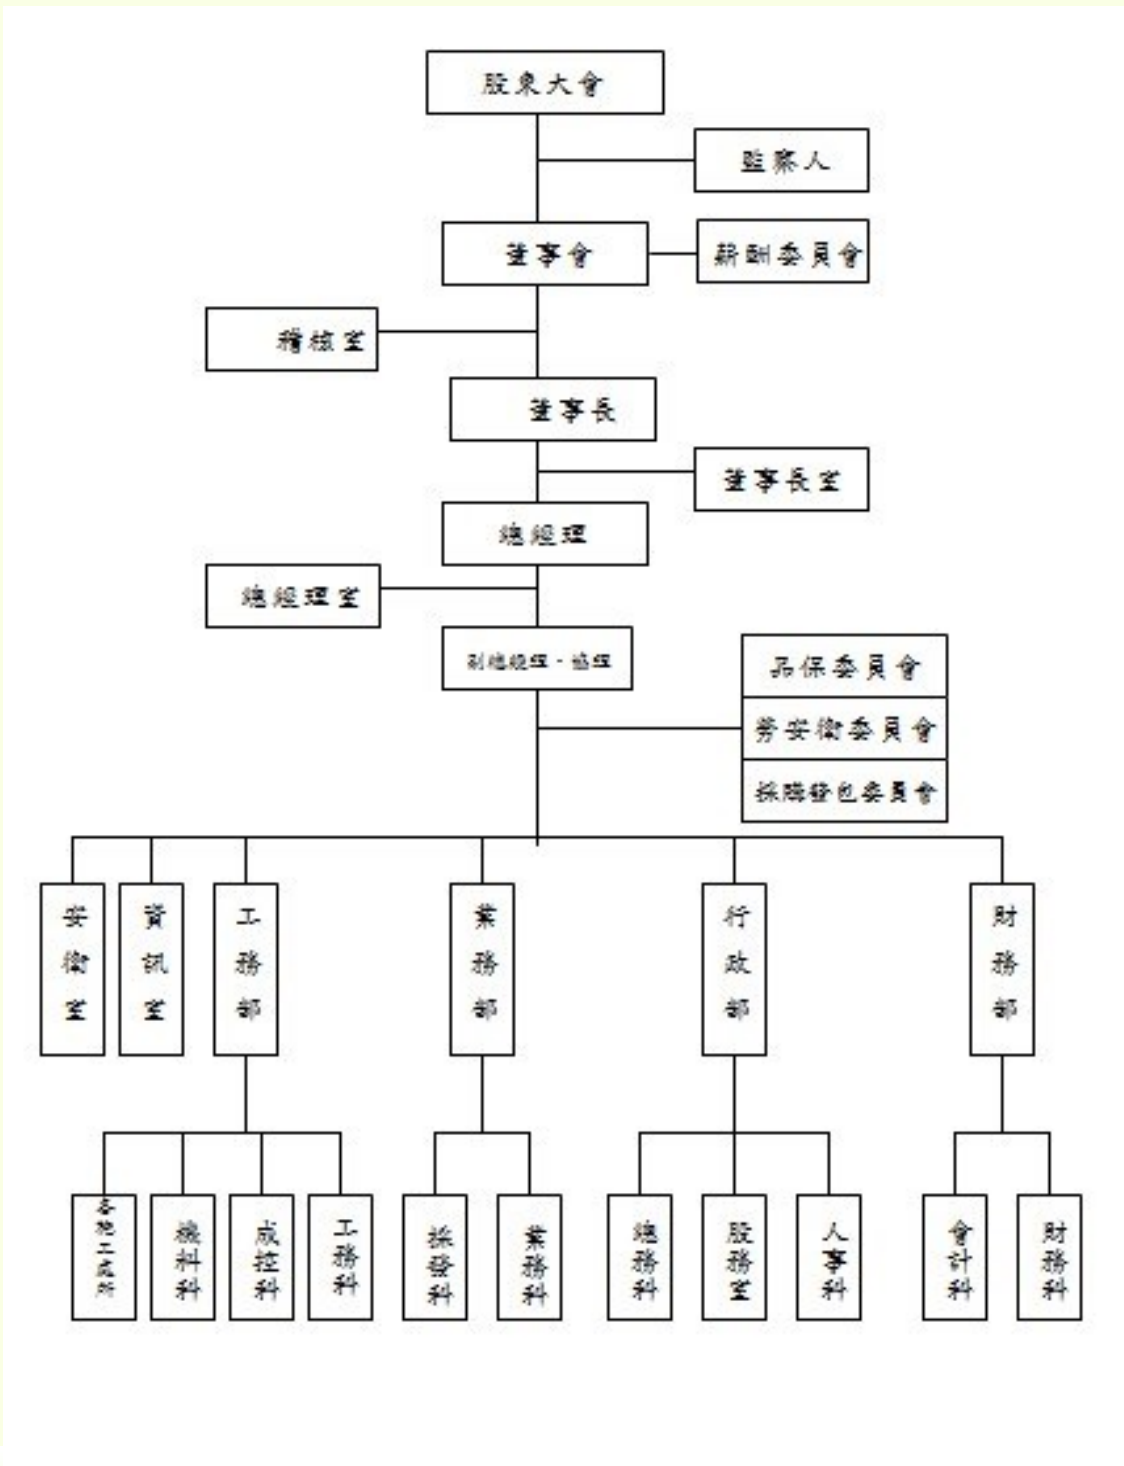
股東大會
監察人
董事會
薪酬委員會
稽核室
董事長
董事長室
總經理
總經理室
副總經理、協理
品保委員會
勞安衛委員會
採購發包委員會
安衛室
資訊室
工務部
業務部
行政部
財務部
各地工成所
機料科
成控科
工務科
採發科
業務科
總務科
股務室
人事科
會計科
財務科